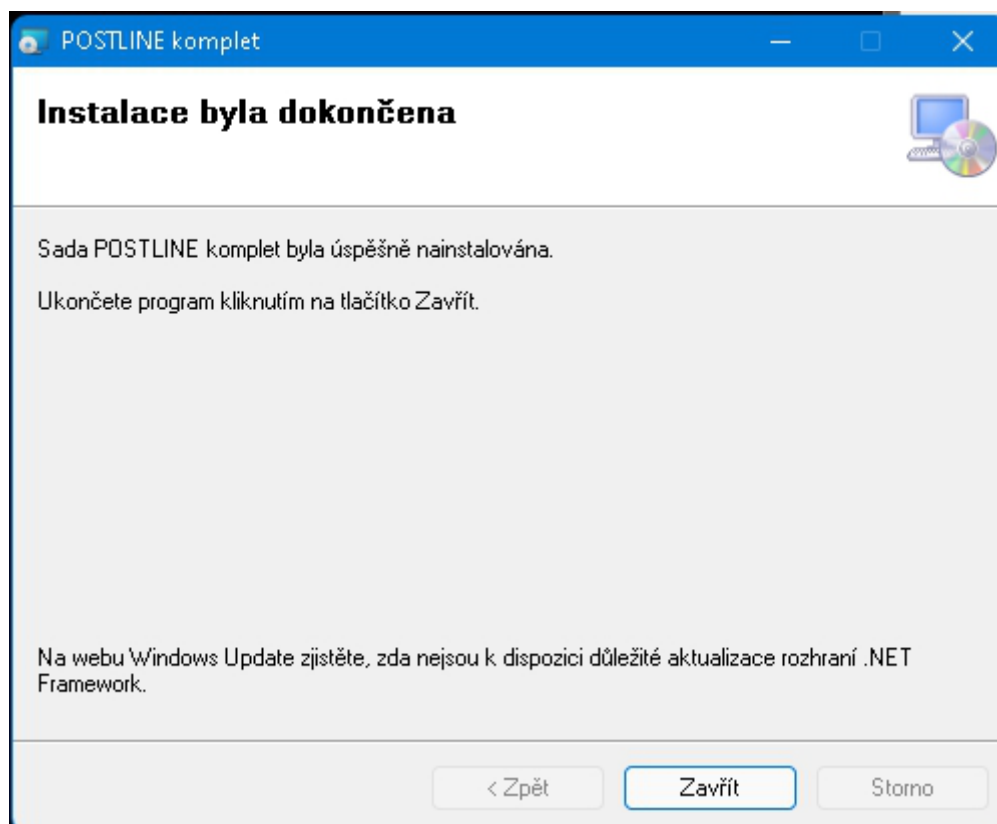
POSTLINE komplet

Instalace byla dokončena

Sada POSTLINE komplet byla úspěšně nainstalována.

Ukončete program kliknutím na tlačítko Zavřít.

Na webu Windows Update zjistěte, zda nejsou k dispozici důležité aktualizace rozhraní .NET Framework.

< Zpět

Zavřít

Storno